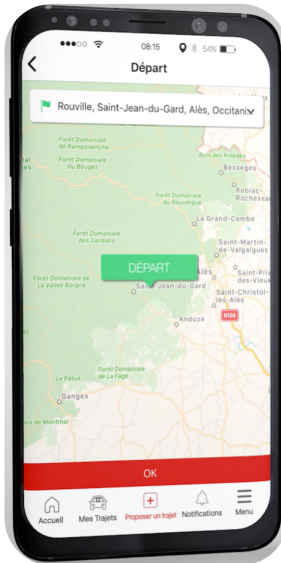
08:15 54%

Départ

Rouville, Saint-Jean-du-Gard, Alès, Occitanie

Forêt Domaniale de Rampoonenche
Forêt Domaniale du Bouges
Bois des Rivières
Bessèges
Forêt Domaniale du Rouvergue
Robiac-Rochessadoule
Le Grand-Combe
Forêt Domaniale des Gardons
Saint-Martin-de-Valgalgues
Saint-Privat-des-Vieux
Forêt Domaniale de La Vallée Borgne
DÉPART
Saint-Jean-du-Gard
Saint-Christol-lès-Alès
Anduze
N106
Le Pâtus
Forêt Domaniale de La Fage
Ganges
de Montmal

OK

Accueil
Mes Trajets
Proposer un trajet
Notifications
Menu